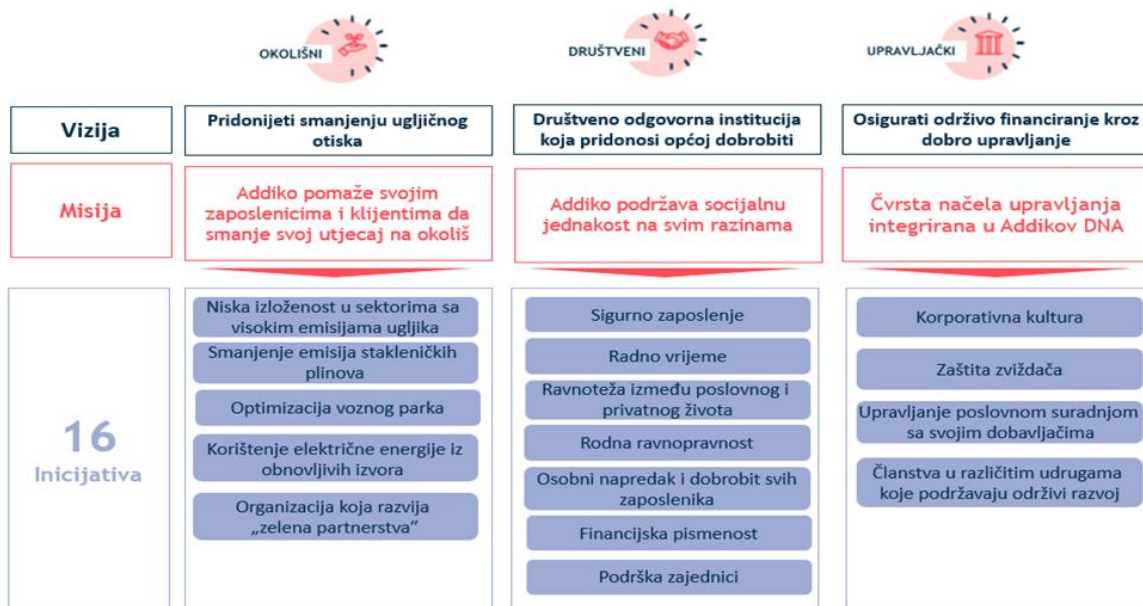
OKOLIŠNI

DRUŠTVENI

UPRAVLJAČKI

Vizija

Pridonijeti smanjenju ugljičnog otiska

Društveno odgovorna institucija koja pridonosi općoj dobrobiti

Osigurati održivo financiranje kroz dobro upravljanje

Misija

Addiko pomaže svojim zaposlenicima i klijentima da smanje svoj utjecaj na okoliš

Addiko podržava socijalnu jednakost na svim razinama

Čvrsta načela upravljanja integrirana u Addikov DNA

16 Inicijativa

Niska izloženost u sektorima sa visokim emisijama ugljika

Smanjenje emisija stakleničkih plinova

Optimizacija voznog parka

Korištenje električne energije iz obnovljivih izvora

Organizacija koja razvija „zelena partnerstva"

Sigurno zaposlenje

Radno vrijeme

Ravnoteža između poslovnog i privatnog života

Rodna ravnopravnost

Osobni napredak i dobrobit svih zaposlenika

Financijska pismenost

Podrška zajednici

Korporativna kultura

Zaštita zviždača

Upravljanje poslovnom suradnjom sa svojim dobavljačima

Članstva u različitim udrugama koje podržavaju održivi razvoj